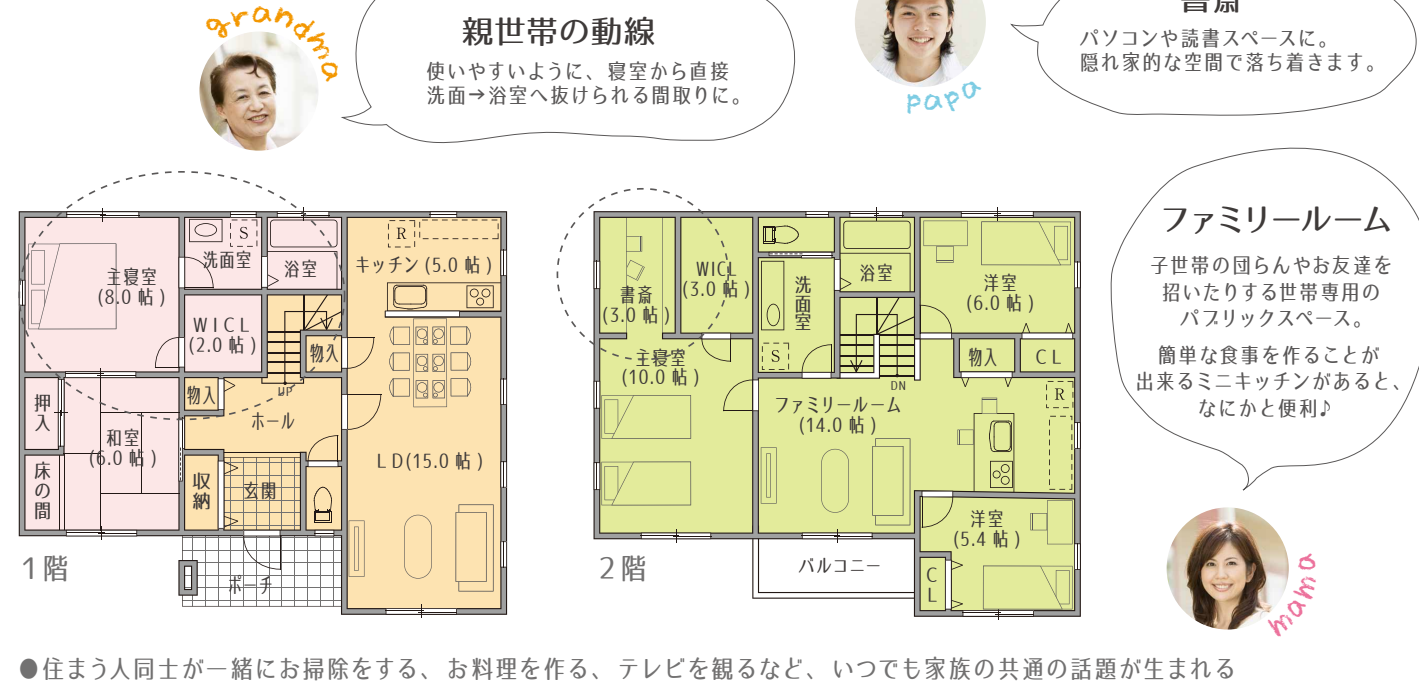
grandma

親世帯の動線

使いやすいように、寝室から直接
洗面→浴室へ抜けられる間取りに。

papa

書斎

パソコンや読書スペースに。
隠れ家的な空間で落ち着きます。

ファミリールーム

子世帯の団らんやお友達を
招いたりする世帯専用の
パブリックスペース。

簡単な食事を作ることが
出来るミニキッチンがあると、
なにかと便利♪

mama

主寝室
(8.0 帖)

S

洗面室

浴室

R

キッチン (5.0 帖)

WICL
(2.0 帖)

物入

UP

押入

和室
(6.0 帖)

物入

ホール

床の間

収納

玄関

LD(15.0 帖)

ポーチ

1階

書斎
(3.0 帖)

WICL
(3.0 帖)

洗面室

S

浴室

洋室
(6.0 帖)

主寝室
(10.0 帖)

物入

CL

DN

R

ファミリールーム
(14.0 帖)

洋室
(5.4 帖)

CL

バルコニー

2階

●住まう人同士が一緒にお掃除をする、お料理を作る、テレビを観るなど、いつでも家族の共通の話題が生まれる